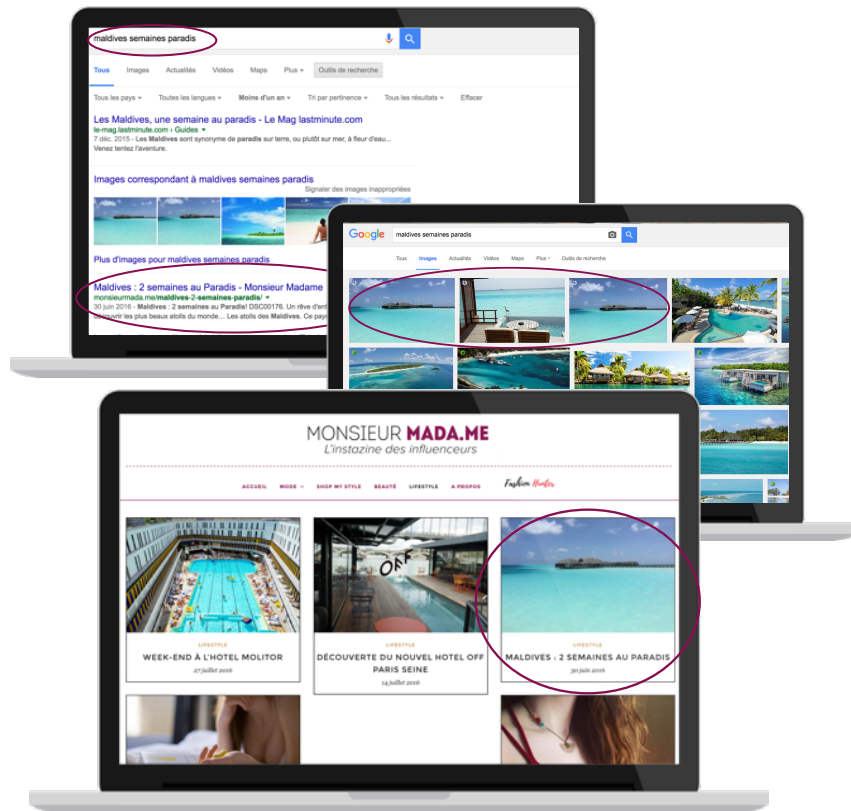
maldives semaines paradis

Tous Images Actualités Vidéos Maps Plus ▾ Outils de recherche

Tous les pays ▾ Toutes les langues ▾ Moins d'un an ▾ Tri par pertinence ▾ Tous les résultats ▾ Effacer

Les Maldives, une semaine au paradis - Le Mag lastminute.com
le-mag.lastminute.com › Guides ▾
7 déc. 2015 - Les Maldives sont synonyme de paradis sur terre, ou plutôt sur mer, à fleur d'eau... Venez tentez l'aventure.

Images correspondant à maldives semaines paradis
Signaler des images inappropriées

Plus d'images pour maldives semaines paradis

Maldives : 2 semaines au Paradis - Monsieur Madame
monsieurmada.me/maldives-2-semaines-paradis/ ▾
30 juin 2016 - Maldives : 2 semaines au Paradis! DSC00176. Un rêve d'enf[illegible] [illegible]ouvrir les plus beaux atolls du monde... Les atolls des Maldives. Ce pay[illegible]

Google maldives semaines paradis

Tous Images Actualités Vidéos Maps Plus ▾ Outils de recherche

MONSIEUR MADA.ME
L'instazine des influenceurs

ACCUEIL MODE ▾ SHOP MY STYLE BEAUTÉ LIFESTYLE A PROPOS Fashion Hunter

LIFESTYLE
WEEK-END À L'HOTEL MOLITOR
27 juillet 2016

LIFESTYLE
DÉCOUVERTE DU NOUVEL HOTEL OFF PARIS SEINE
14 juillet 2016

LIFESTYLE
MALDIVES : 2 SEMAINES AU PARADIS
30 juin 2016